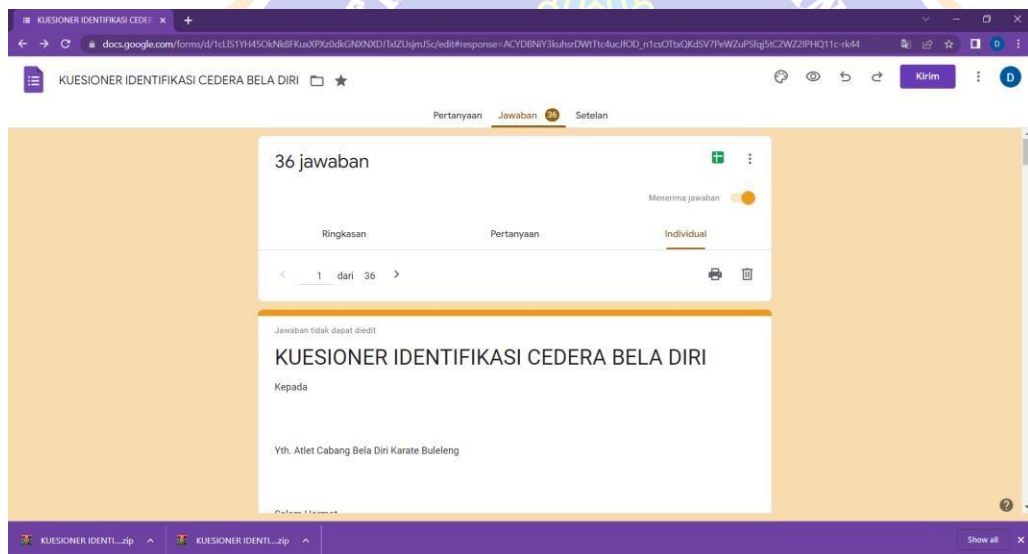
KUESIONER IDENTIFIKASI CEDER ×

docs.google.com/forms/d/1cLIS1YH45OkNk8FKuxXPXz0dkGNXNDJTxlZUsjmJSc/edit#response=ACYDBNiY3kuhsrDWt1tc4ucJfOD_n1csOTbxQKdSV7PeWZuPSfqj5tC2WZ2lPHQ11c-rk44

KUESIONER IDENTIFIKASI CEDERA BELA DIRI

Kirim

D

Pertanyaan Jawaban 36 Setelan

36 jawaban

Menerima jawaban

Ringkasan Pertanyaan Individual

1 dari 36

Jawaban tidak dapat diedit

KUESIONER IDENTIFIKASI CEDERA BELA DIRI

Kepada

Yth. Atlet Cabang Bela Diri Karate Buleleng

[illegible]

KUESIONER IDENTI....zip

KUESIONER IDENTI....zip

Show all